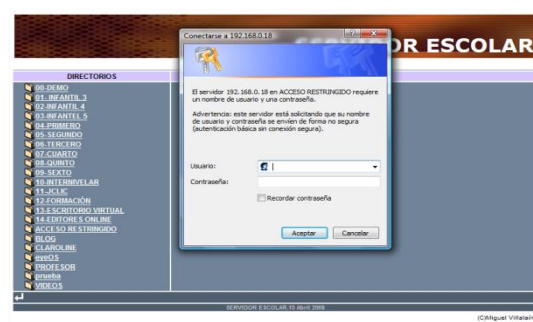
Conectarse a 192.168.0.18

OR ESCOLAR

DIRECTORIOS

00-DEMO
01- INFANTIL 3
02-INFANTIL 4
03-INFANTIL 5
04-PRIMERO
05-SEGUNDO
06-TERCERO
07-CUARTO
08-QUINTO
09-SEXTO
10-INTERNIVELAR
11-JCLIC
12-FORMACIÓN
13-ESCRITORIO VIRTUAL
14-EDITORES ONLINE
ACCESO RESTRINGIDO
BLOG
CLAROLINE
eyeOS
PROFESOR
prueba
VIDEOS

El servidor 192.168.0.18 en ACCESO RESTRINGIDO requiere un nombre de usuario y una contraseña.

Advertencia: este servidor está solicitando que su nombre de usuario y contraseña se envíen de forma no segura (autenticación básica sin conexión segura).

Usuario:
Contraseña:
Recordar contraseña

Aceptar
Cancelar

SERVIDOR ESCOLAR 13 Abril 2008

(C)Miguel Villalain